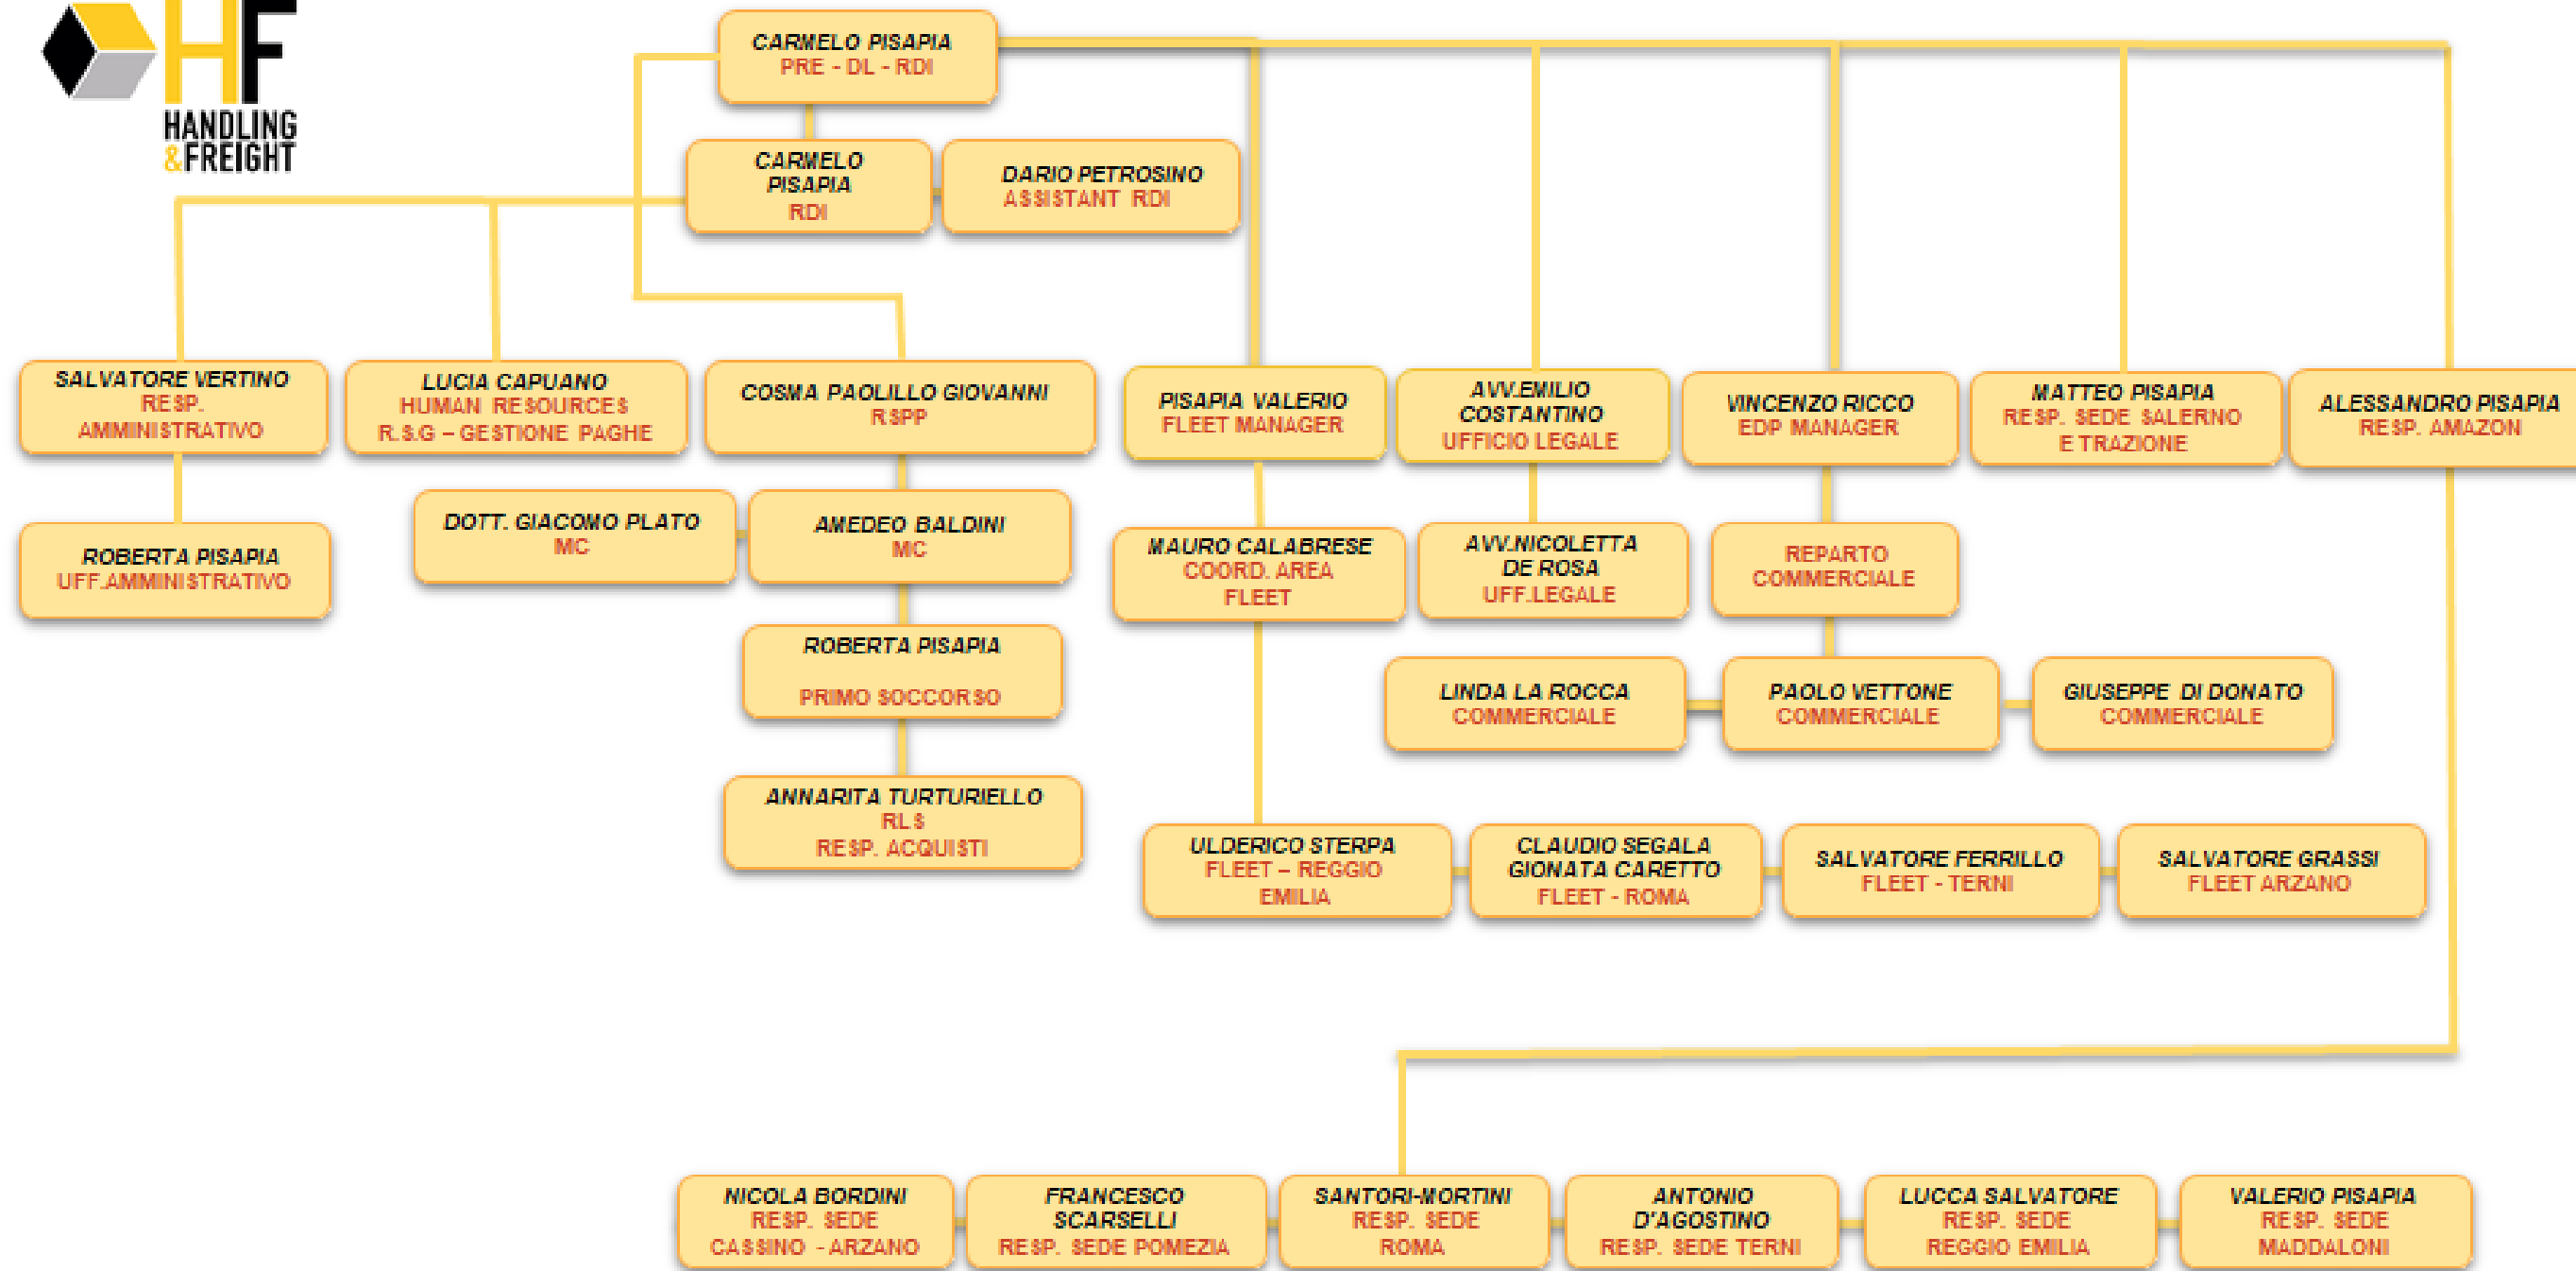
HF
HANDLING
&FREIGHT

CARMELO PISAPIA
PRE - DL - RDI

CARMELO PISAPIA
RDI

DARIO PETROSINO
ASSISTANT RDI

SALVATORE VERTINO
RESP. AMMINISTRATIVO

LUCIA CAPUANO
HUMAN RESOURCES
R.S.G – GESTIONE PAGHE

COSMA PAOLILLO GIOVANNI
RSPP

PISAPIA VALERIO
FLEET MANAGER

AVV.EMILIO COSTANTINO
UFFICIO LEGALE

VINCENZO RICCO
EDP MANAGER

MATTEO PISAPIA
RESP. SEDE SALERNO E TRAZIONE

ALESSANDRO PISAPIA
RESP. AMAZON

ROBERTA PISAPIA
UFF.AMMINISTRATIVO

DOTT. GIACOMO PLATO
MC

AMEDEO BALDINI
MC

MAURO CALABRESE
COORD. AREA FLEET

AVV.NICOLETTA DE ROSA
UFF.LEGALE

REPARTO COMMERCIALE

ROBERTA PISAPIA
PRIMO SOCCORSO

LINDA LA ROCCA
COMMERCIALE

PAOLO VETTONE
COMMERCIALE

GIUSEPPE DI DONATO
COMMERCIALE

ANNARITA TURTURIELLO
RLS
RESP. ACQUISTI

ULDERICO STERPA
FLEET – REGGIO EMILIA

CLAUDIO SEGALA
GIONATA CARETTO
FLEET - ROMA

SALVATORE FERRILLO
FLEET - TERNI

SALVATORE GRASSI
FLEET ARZANO

NICOLA BORDINI
RESP. SEDE CASSINO - ARZANO

FRANCESCO SCARSELLI
RESP. SEDE POMEZIA

SANTORI-MORTINI
RESP. SEDE ROMA

ANTONIO D'AGOSTINO
RESP. SEDE TERNI

LUCCA SALVATORE
RESP. SEDE REGGIO EMILIA

VALERIO PISAPIA
RESP. SEDE MADDALONI